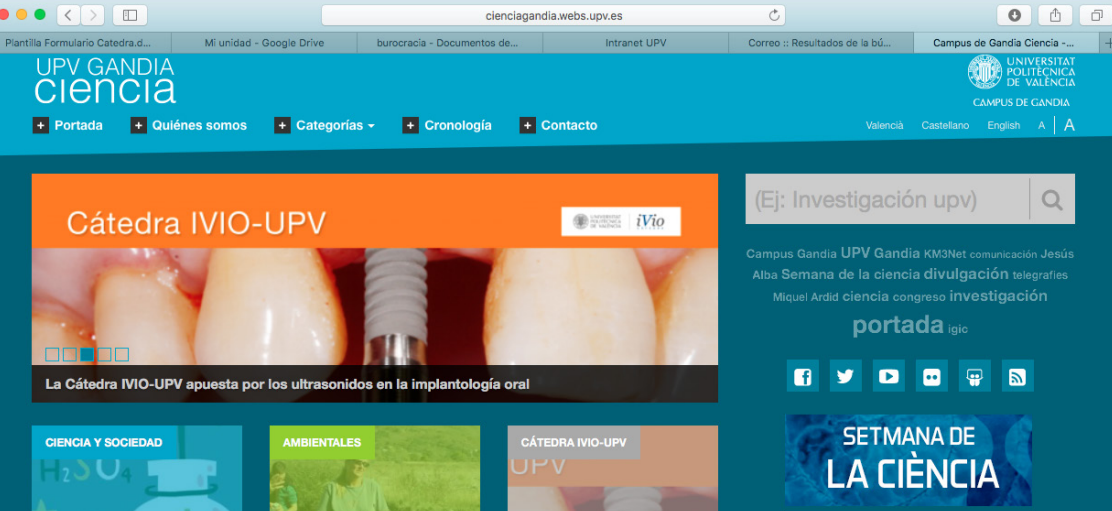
cienciagandia.webs.upv.es

Plantilla Formulario Catedra.d... | Mi unidad - Google Drive | burocracia - Documentos de... | Intranet UPV | Correo :: Resultados de la bú... | Campus de Gandia Ciencia -...

UPV GANDIA ciencia

UNIVERSITAT POLITÈCNICA DE VALÈNCIA
CAMPUS DE GANDIA

+ Portada + Quiénes somos + Categorías + Cronología + Contacto

València Castellano English A A

Cátedra IVIO-UPV

UNIVERSITAT POLITÈCNICA DE VALÈNCIA iVio

La Cátedra IVIO-UPV apuesta por los ultrasonidos en la implantología oral

(Ej: Investigación upv)

Campus Gandia UPV Gandia KM3Net comunicación Jesús Alba Semana de la ciencia divulgación telegrafies Miquel Ardid ciencia congreso investigación portada igic

CIENCIA Y SOCIEDAD

AMBIENTALES

CÁTEDRA IVIO-UPV

UPV

SETMANA DE LA CIÈNCIA